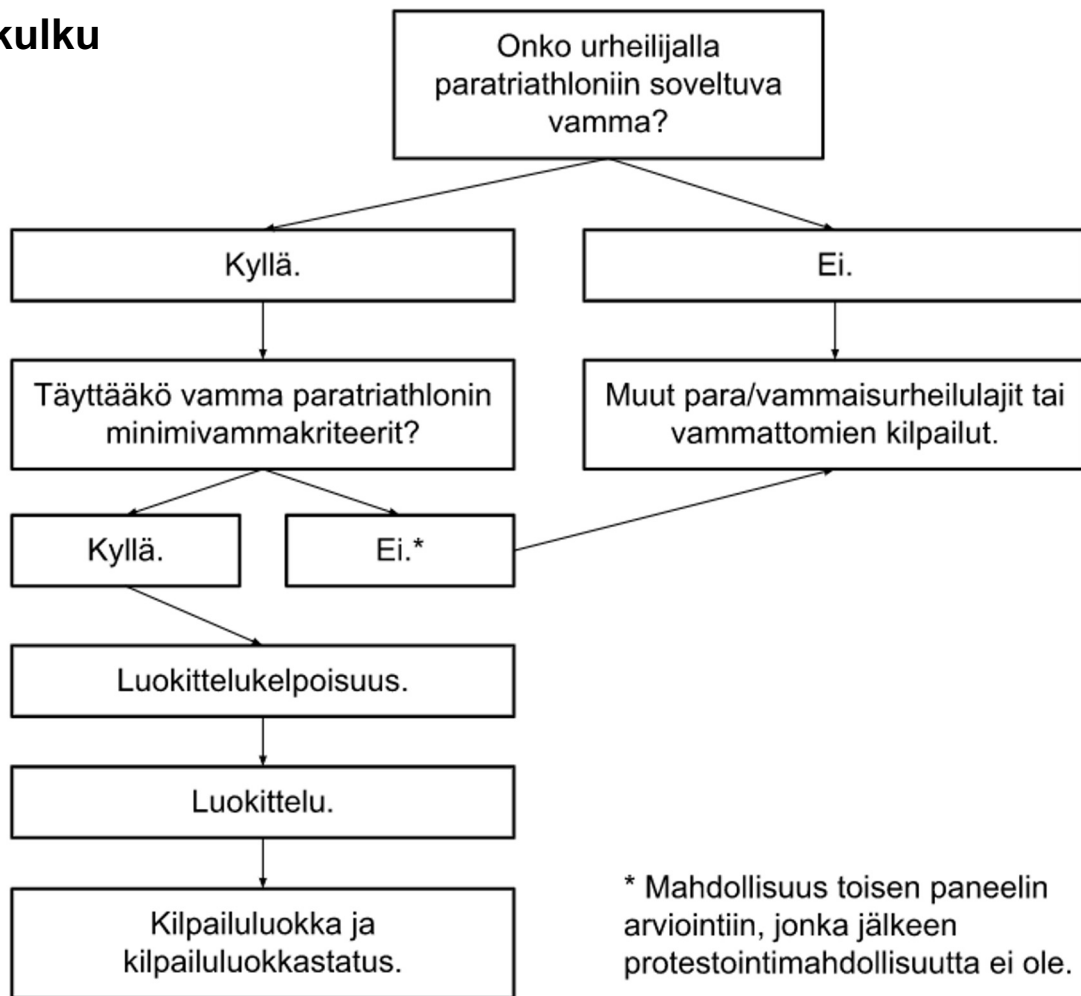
kulku

Onko urheilijalla paratriathloniin soveltuva vamma?

Kyllä.

Ei.

Täyttääkö vamma paratriathlonin minimivammakriteerit?

Muut para/vammaisurheilulajit tai vammattomien kilpailut.

Kyllä.

Ei.*

Luokittelukelpoisuus.

Luokittelu.

Kilpailuluokka ja kilpailuluokkastatus.

* Mahdollisuus toisen paneelin arviointiin, jonka jälkeen protestointimahdollisuutta ei ole.